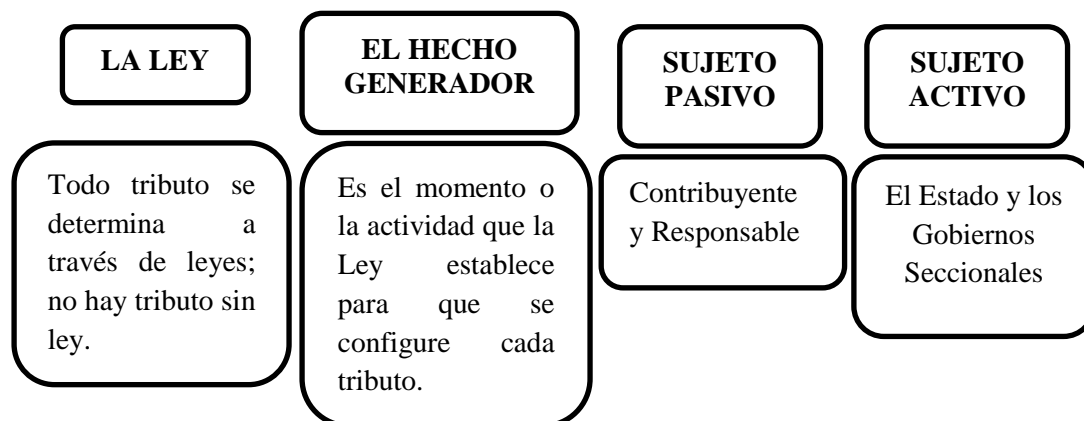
LA LEY

Todo tributo se determina a través de leyes; no hay tributo sin ley.

EL HECHO GENERADOR

Es el momento o la actividad que la Ley establece para que se configure cada tributo.

SUJETO PASIVO

Contribuyente y Responsable

SUJETO ACTIVO

El Estado y los Gobiernos Seccionales